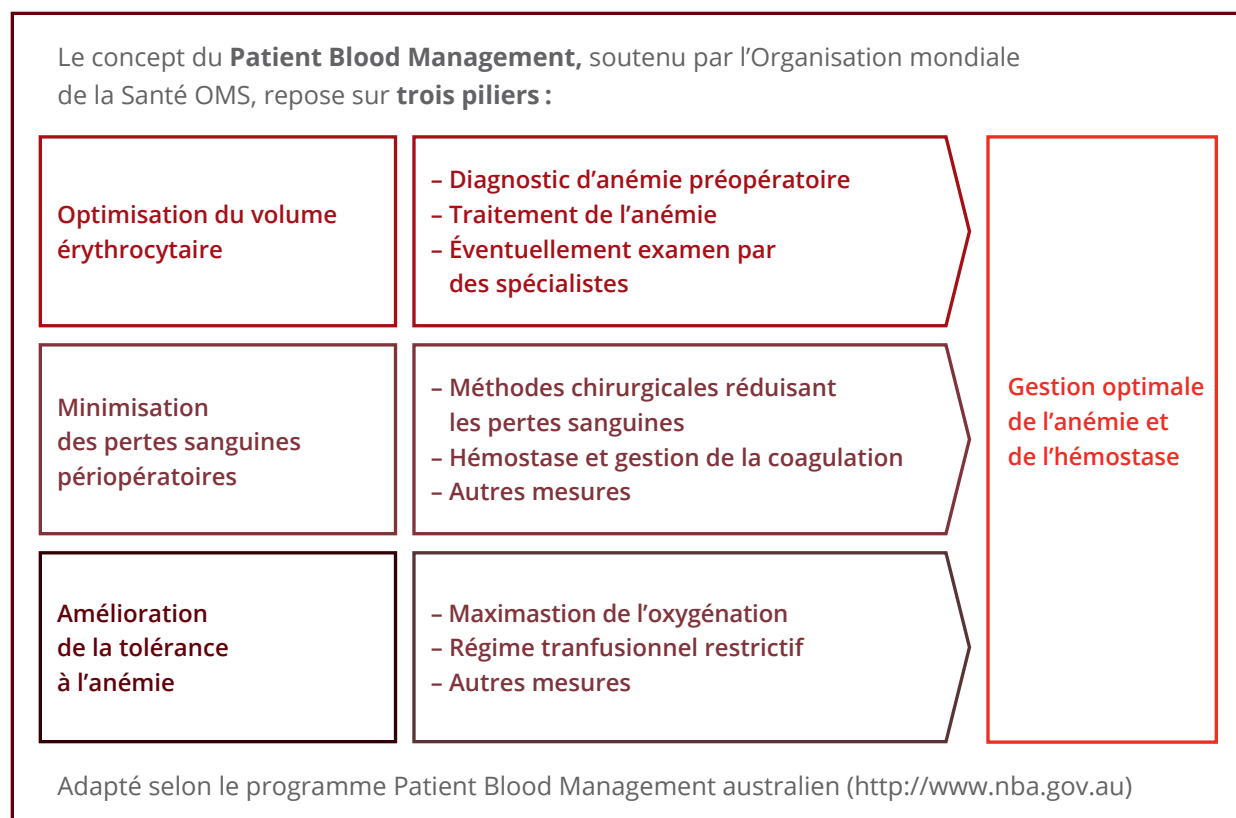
Le concept du **Patient Blood Management,** soutenu par l'Organisation mondiale de la Santé OMS, repose sur **trois piliers :**

Optimisation du volume érythrocytaire

– Diagnostic d'anémie préopératoire
– Traitement de l'anémie
– Éventuellement examen par des spécialistes

Minimisation des pertes sanguines périopératoires

– Méthodes chirurgicales réduisant les pertes sanguines
– Hémostase et gestion de la coagulation
– Autres mesures

Amélioration de la tolérance à l'anémie

– Maximastion de l'oxygénation
– Régime tranfusionnel restrictif
– Autres mesures

Gestion optimale de l'anémie et de l'hémostase

Adapté selon le programme Patient Blood Management australien (http://www.nba.gov.au)